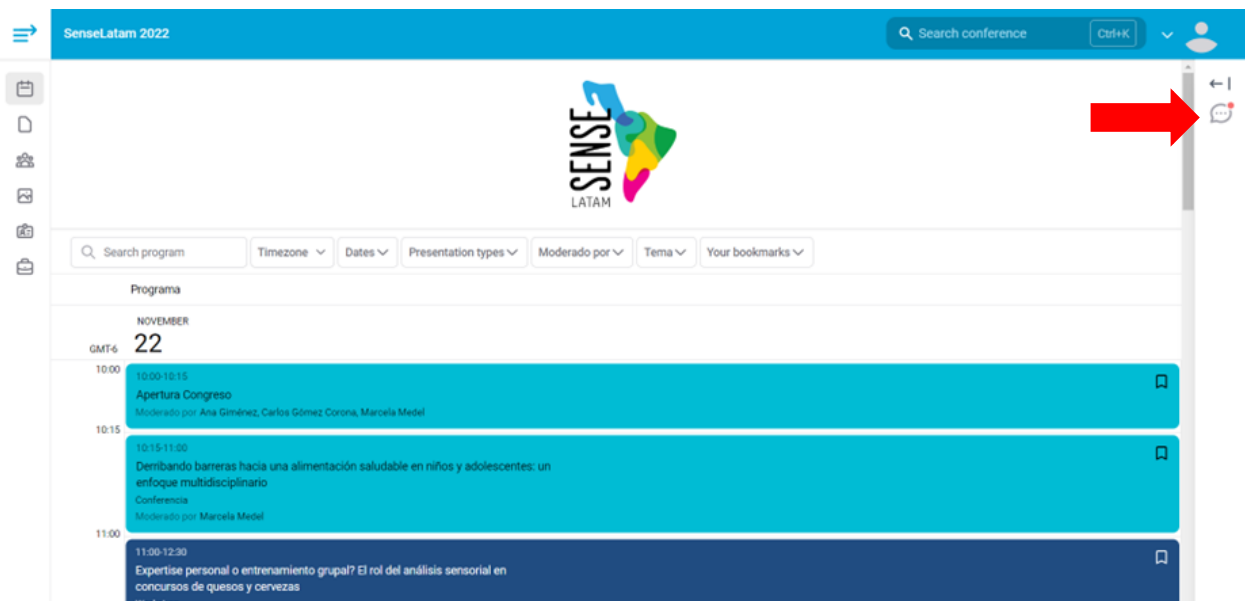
SenseLatam 2022

Search conference Ctrl+K

SENSE LATAM

Search program
Timezone
Dates
Presentation types
Moderado por
Tema
Your bookmarks

Programa

NOVEMBER
GMT-6 22

10:00
10:00-10:15
Apertura Congreso
Moderado por Ana Giménez, Carlos Gómez Corona, Marcela Medel

10:15
10:15-11:00
Derribando barreras hacia una alimentación saludable en niños y adolescentes: un enfoque multidisciplinario
Conferencia
Moderado por Marcela Medel

11:00
11:00-12:30
Expertise personal o entrenamiento grupal? El rol del análisis sensorial en concursos de quesos y cervezas
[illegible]